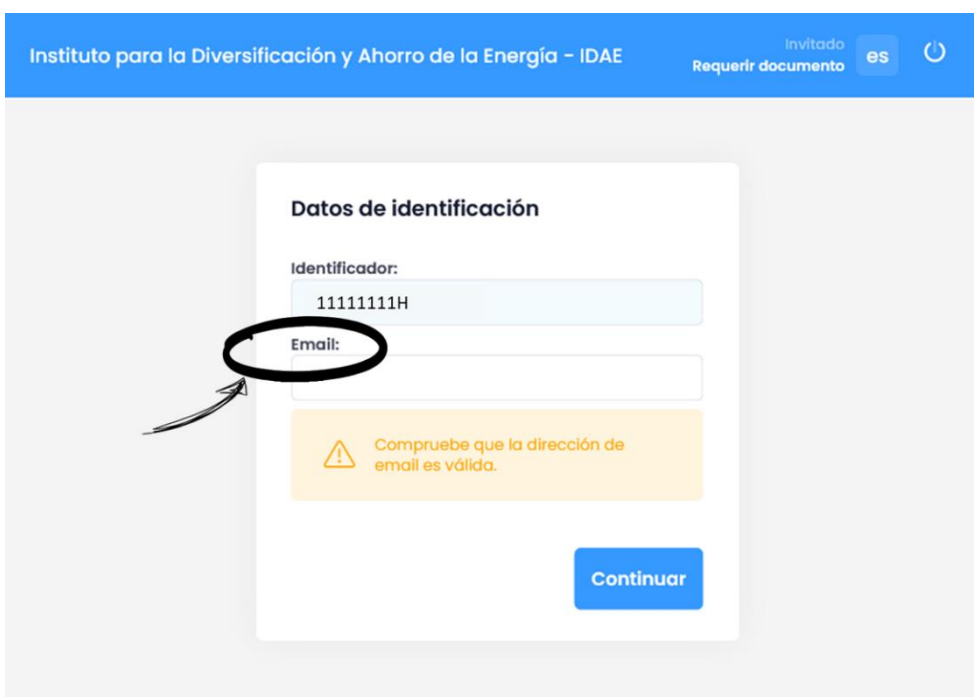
Instituto para la Diversificación y Ahorro de la Energía - IDAE

Invitado
Requerir documento
es

Datos de identificación

Identificador:
11111111H

Email:

Compruebe que la dirección de email es válida.

Continuar